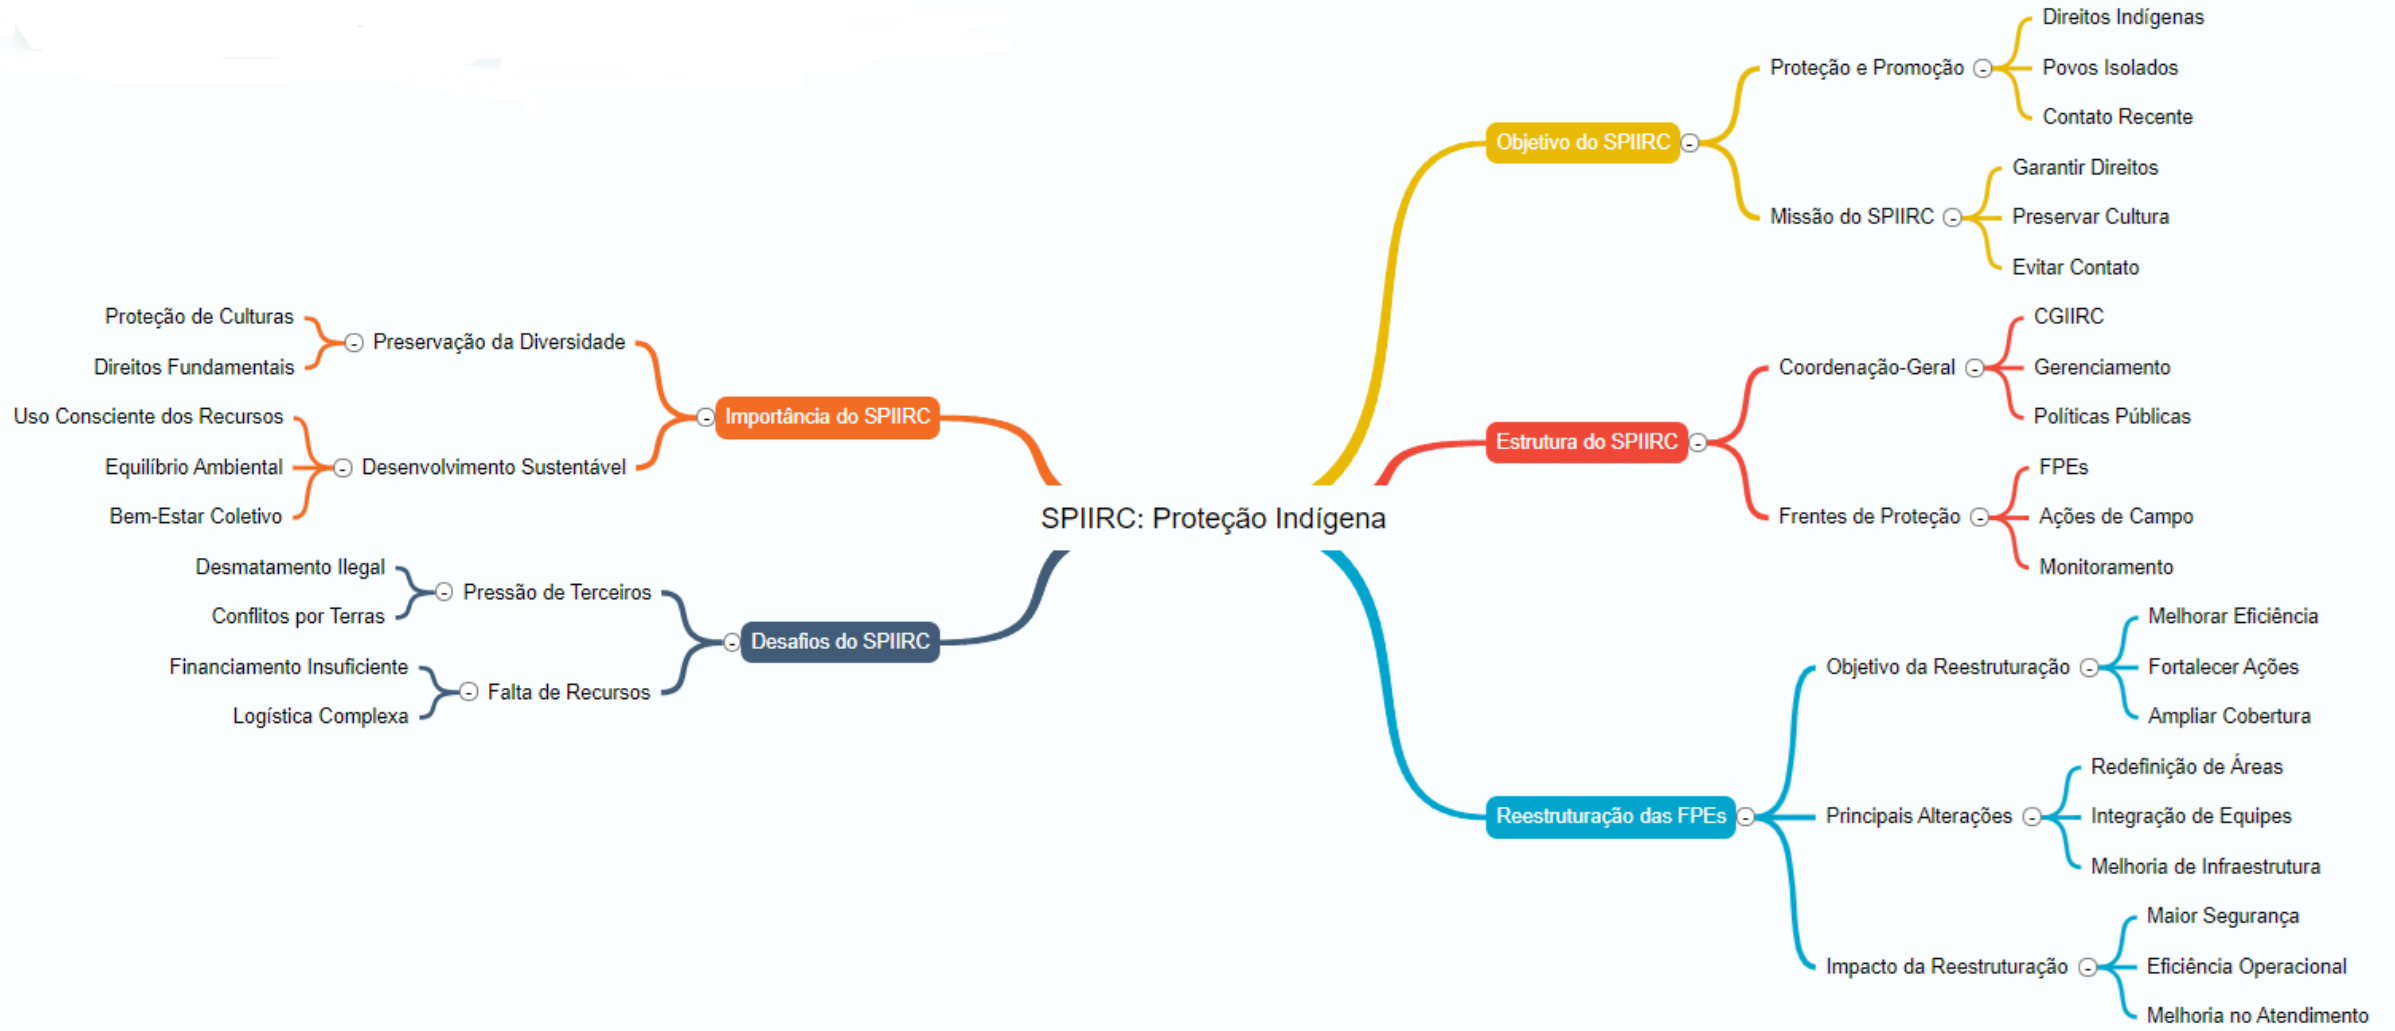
SPIIRC: Proteção Indígena

Objetivo do SPIIRC
Proteção e Promoção
Direitos Indígenas
Povos Isolados
Contato Recente
Missão do SPIIRC
Garantir Direitos
Preservar Cultura
Evitar Contato

Estrutura do SPIIRC
Coordenação-Geral
CGIIRC
Gerenciamento
Políticas Públicas
Frentes de Proteção
FPEs
Ações de Campo
Monitoramento

Reestruturação das FPEs
Objetivo da Reestruturação
Melhorar Eficiência
Fortalecer Ações
Ampliar Cobertura
Principais Alterações
Redefinição de Áreas
Integração de Equipes
Melhoria de Infraestrutura
Impacto da Reestruturação
Maior Segurança
Eficiência Operacional
Melhoria no Atendimento

Importância do SPIIRC
Preservação da Diversidade
Proteção de Culturas
Direitos Fundamentais
Desenvolvimento Sustentável
Uso Consciente dos Recursos
Equilíbrio Ambiental
Bem-Estar Coletivo

Desafios do SPIIRC
Pressão de Terceiros
Desmatamento Ilegal
Conflitos por Terras
Falta de Recursos
Financiamento Insuficiente
Logística Complexa